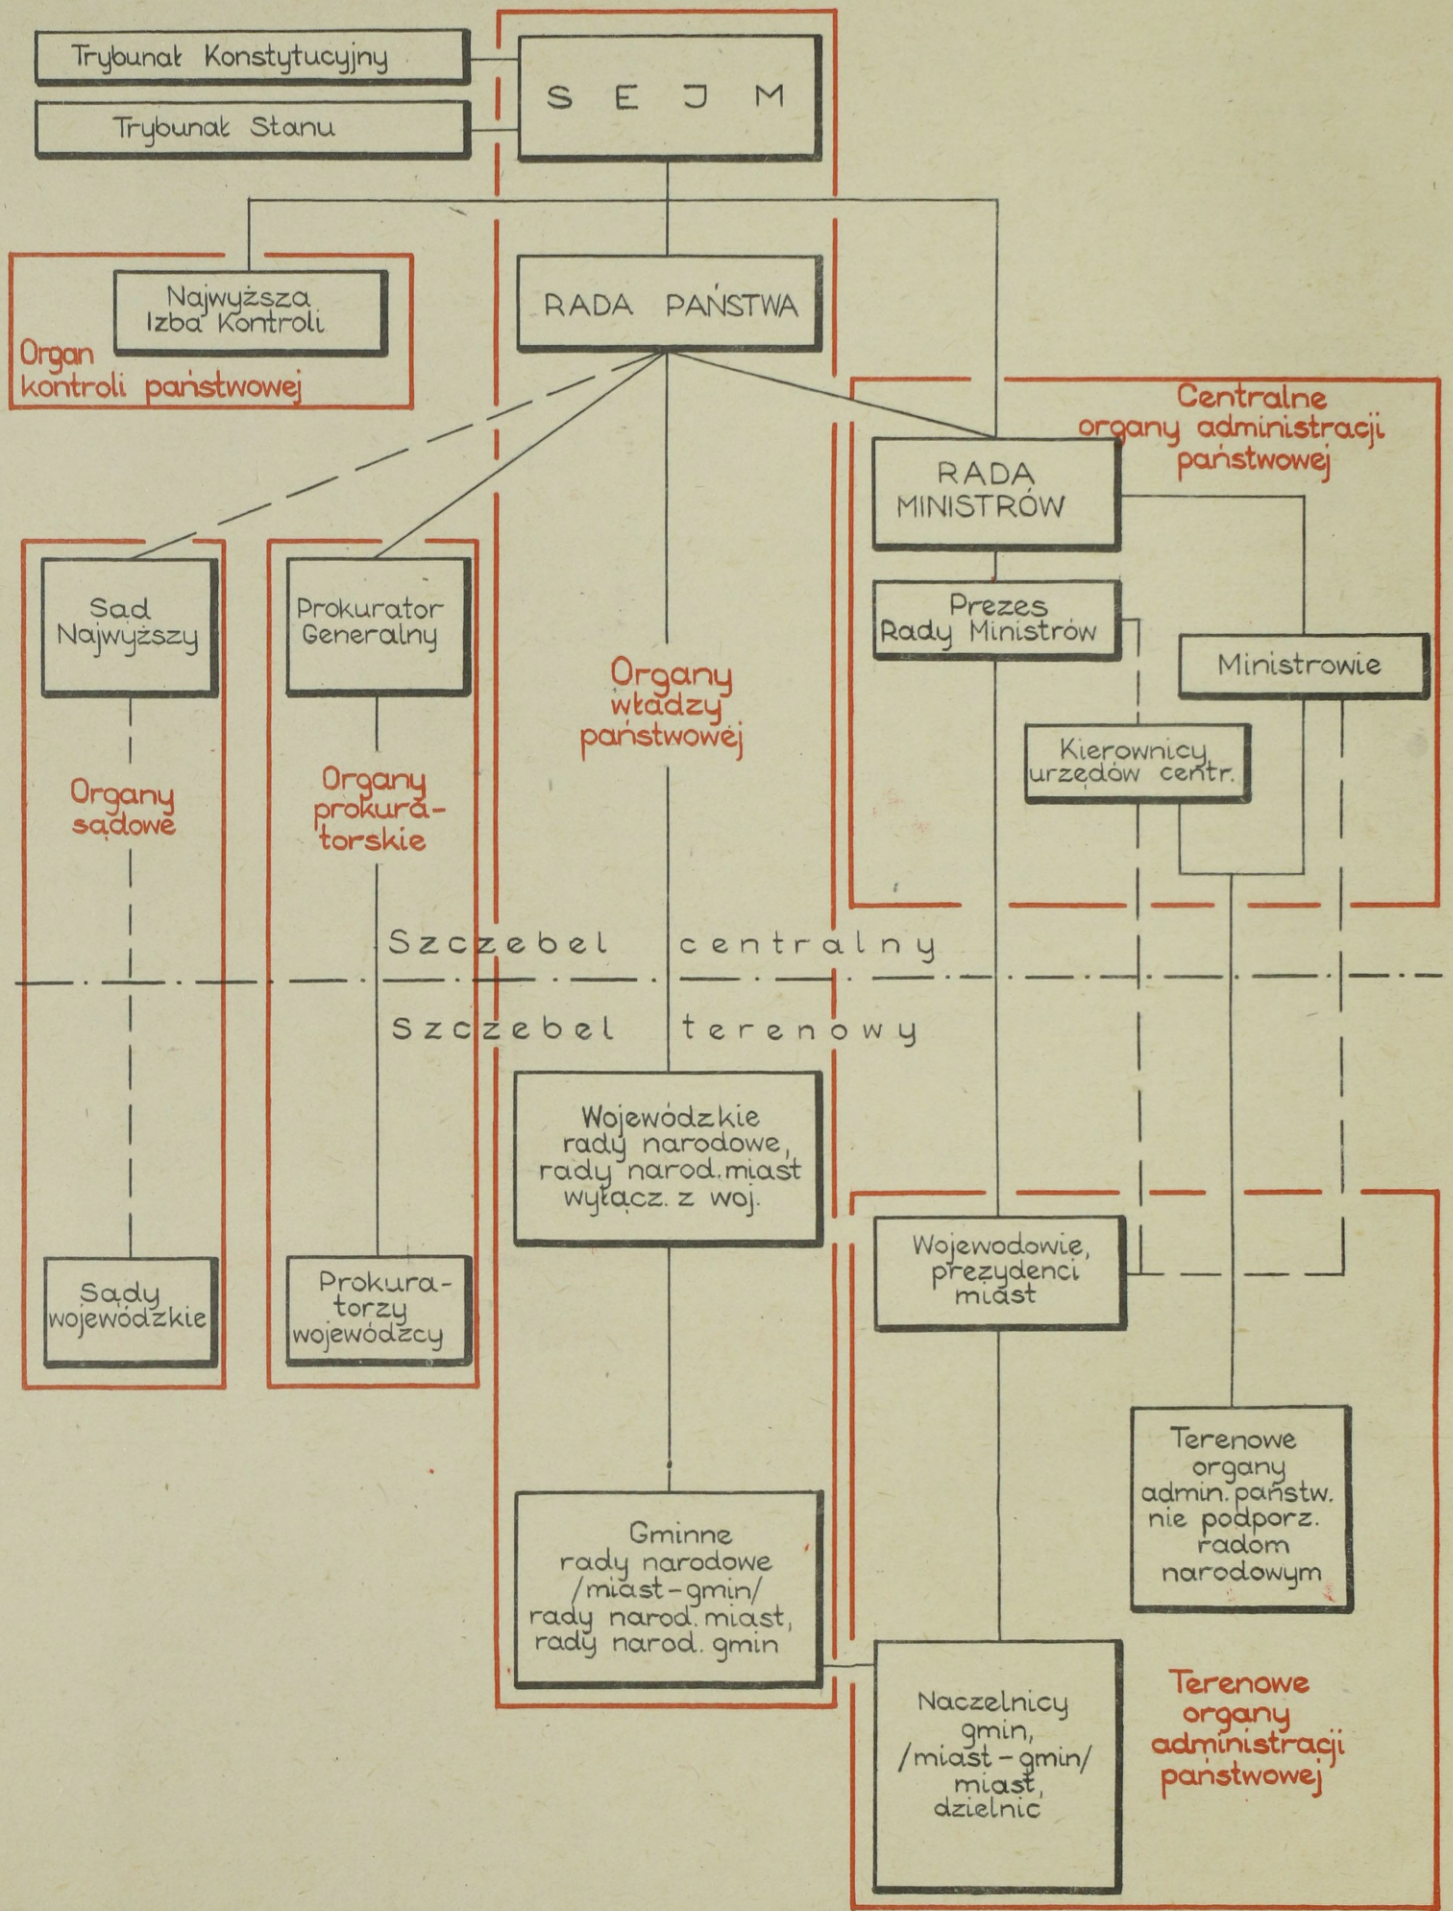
Trybunał Konstytucyjny

Trybunał Stanu

S E J M

Najwyższa Izba Kontroli

Organ kontroli państwowej

RADA PAŃSTWA

Centralne organy administracji państwowej

RADA MINISTRÓW

Prezes Rady Ministrów

Ministrowie

Kierownicy urzędów centr.

Sąd Najwyższy

Prokurator Generalny

Organy władzy państwowej

Organy sądowe

Organy prokuratorskie

Szczebel centralny

Szczebel terenowy

Wojewódzkie rady narodowe, rady narod. miast wyłącz. z woj.

Wojewodowie, prezydenci miast

Sądy wojewódzkie

Prokuratorzy wojewódzcy

Terenowe organy admin. państw. nie podporz. radom narodowym

Gminne rady narodowe /miast-gmin/ rady narod. miast, rady narod. gmin

Naczelnicy gmin, /miast-gmin/ miast, dzielnic

Terenowe organy administracji państwowej